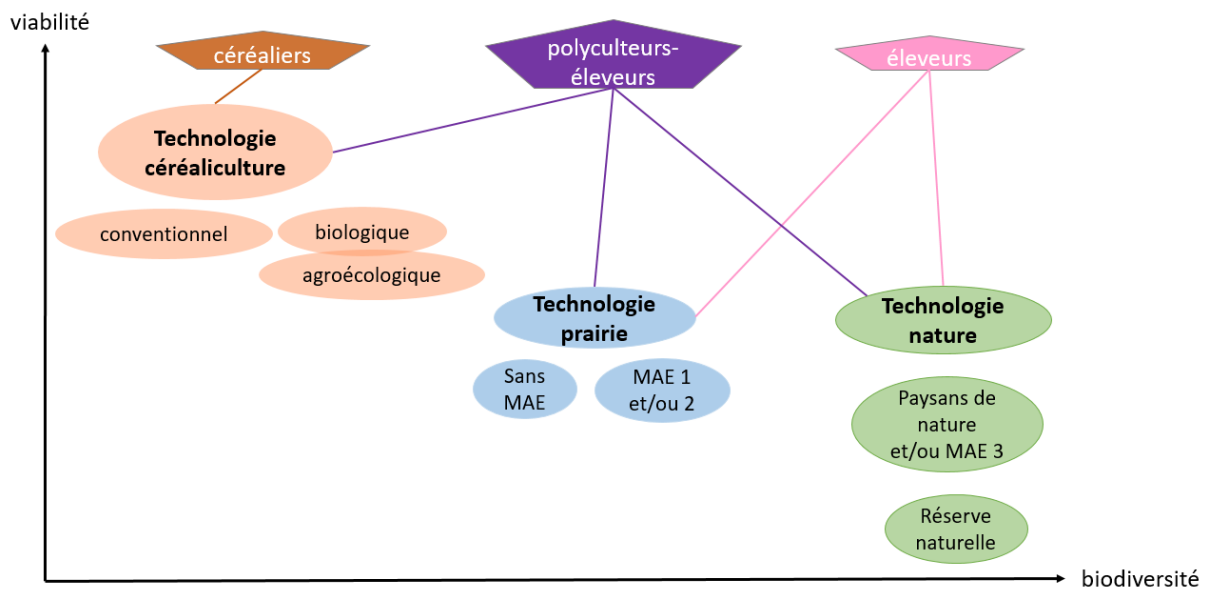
viabilité

céréaliers

polyculteurs-éleveurs

éleveurs

Technologie céréaliculture

conventionnel

biologique

agroécologique

Technologie prairie

Sans MAE

MAE 1 et/ou 2

Technologie nature

Paysans de nature et/ou MAE 3

Réserve naturelle

biodiversité